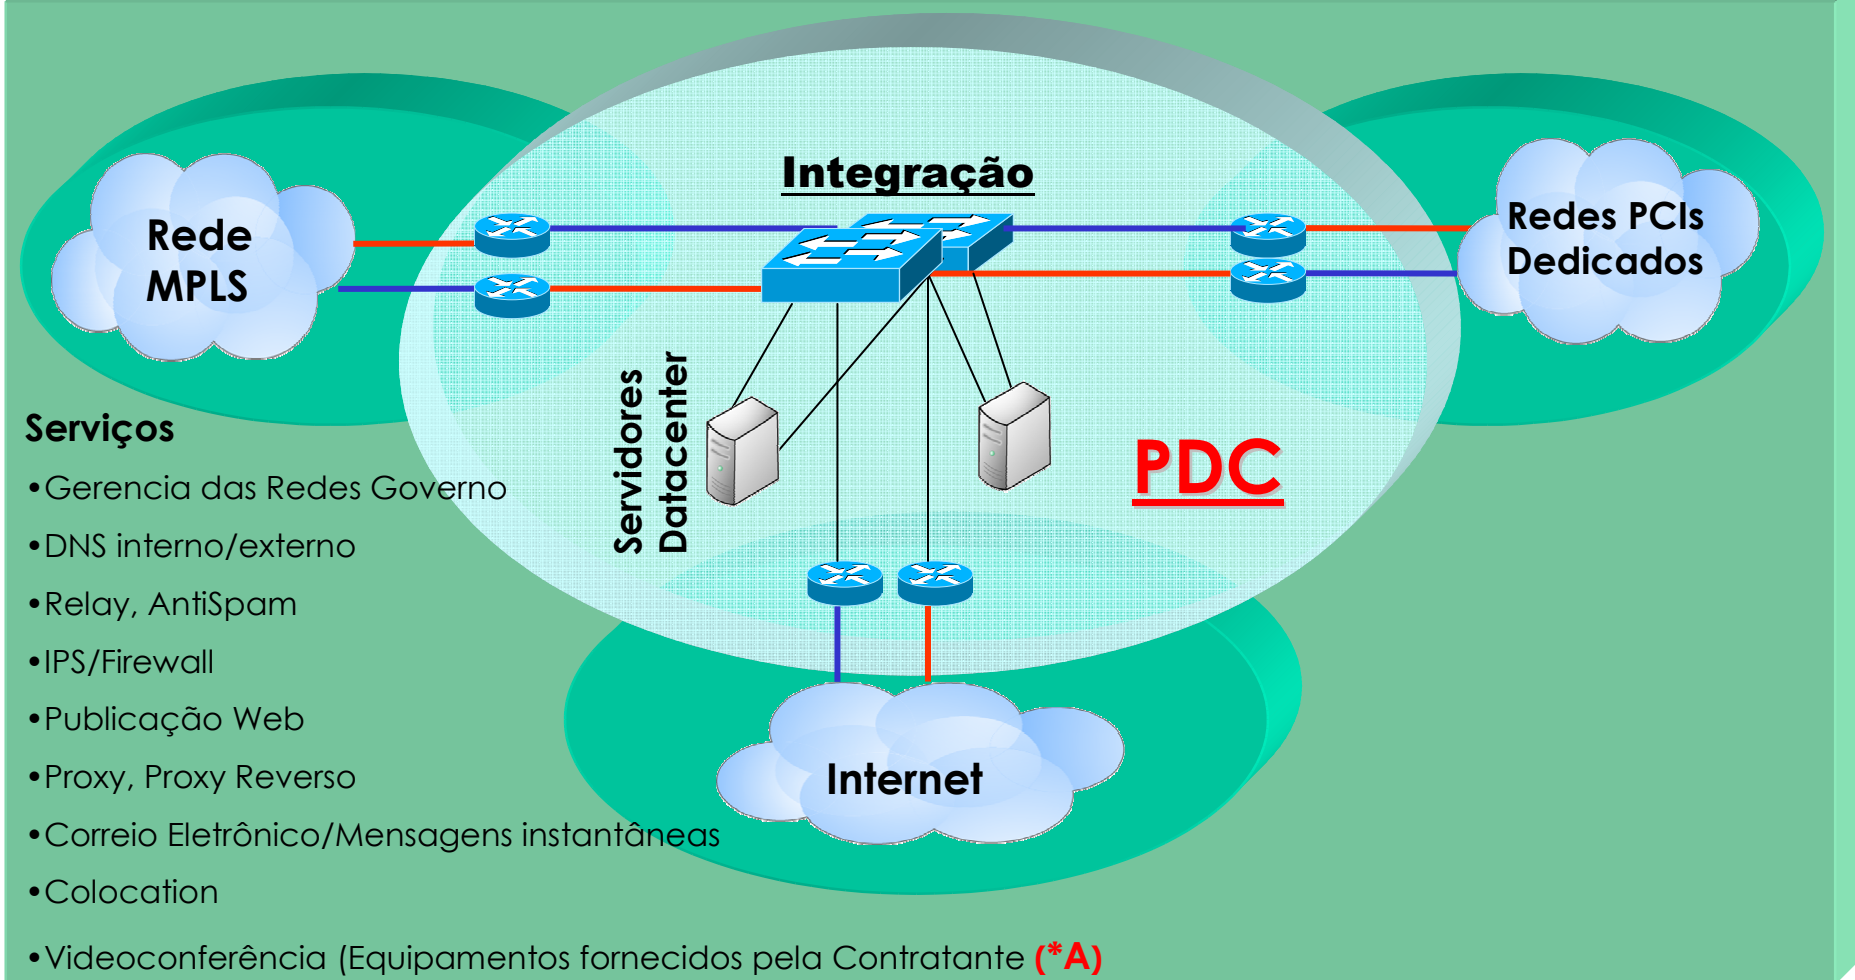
Integração

Rede MPLS

Redes PCIs Dedicados

Servidores Datacenter

PDC

Internet

Serviços

•Gerencia das Redes Governo

•DNS interno/externo

•Relay, AntiSpam

•IPS/Firewall

•Publicação Web

•Proxy, Proxy Reverso

•Correio Eletrônico/Mensagens instantâneas

•Colocation

•Videoconferência (Equipamentos fornecidos pela Contratante (*A)